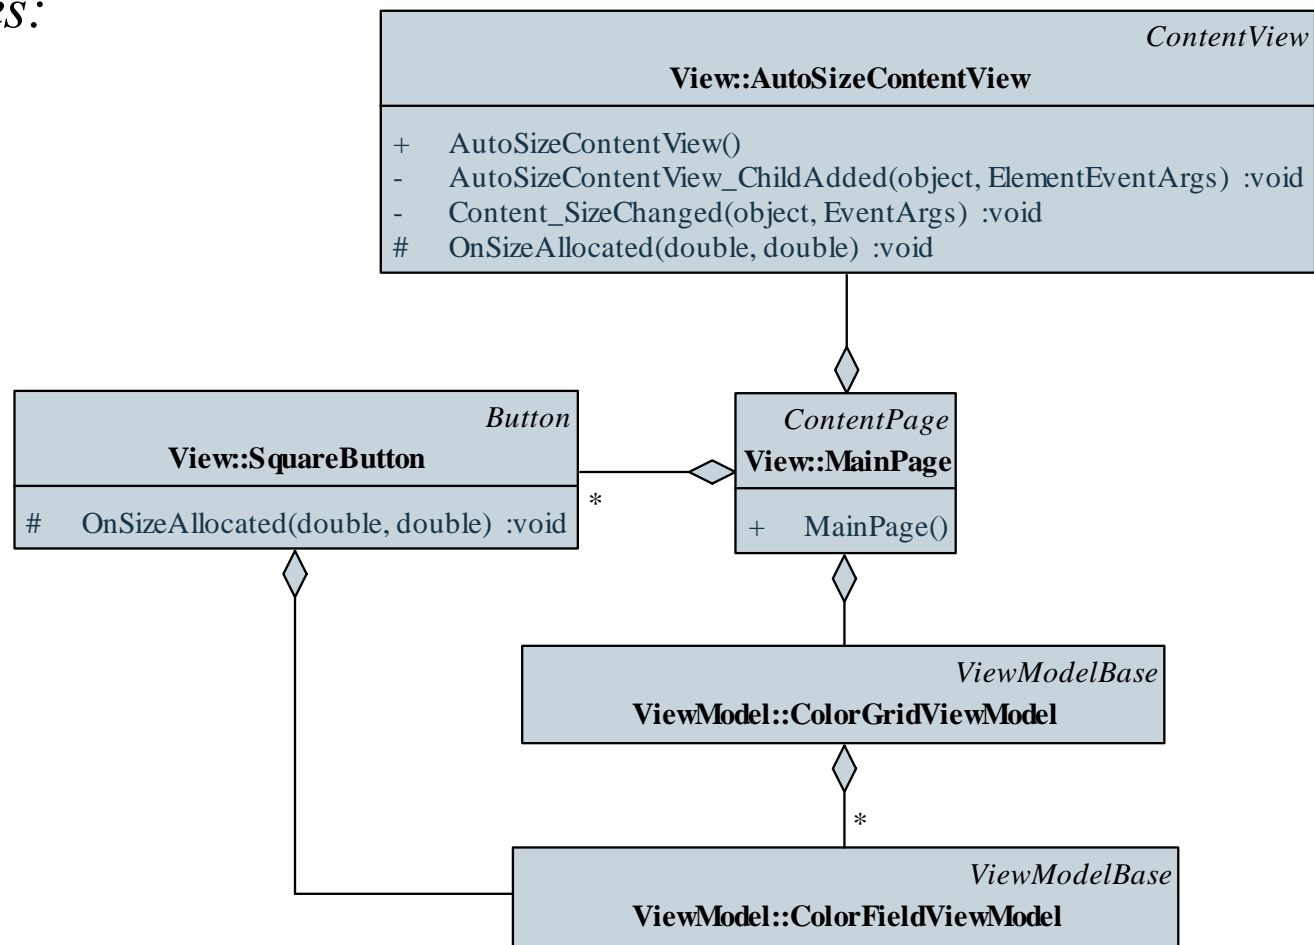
es:

ContentView
View::AutoSizeContentView

+ AutoSizeContentView()
- AutoSizeContentView_ChildAdded(object, ElementEventArgs) :void
- Content_SizeChanged(object, EventArgs) :void
# OnSizeAllocated(double, double) :void

Button
View::SquareButton

# OnSizeAllocated(double, double) :void

*

ContentPage
View::MainPage

+ MainPage()

ViewModelBase
ViewModel::ColorGridViewModel

*

ViewModelBase
ViewModel::ColorFieldViewModel